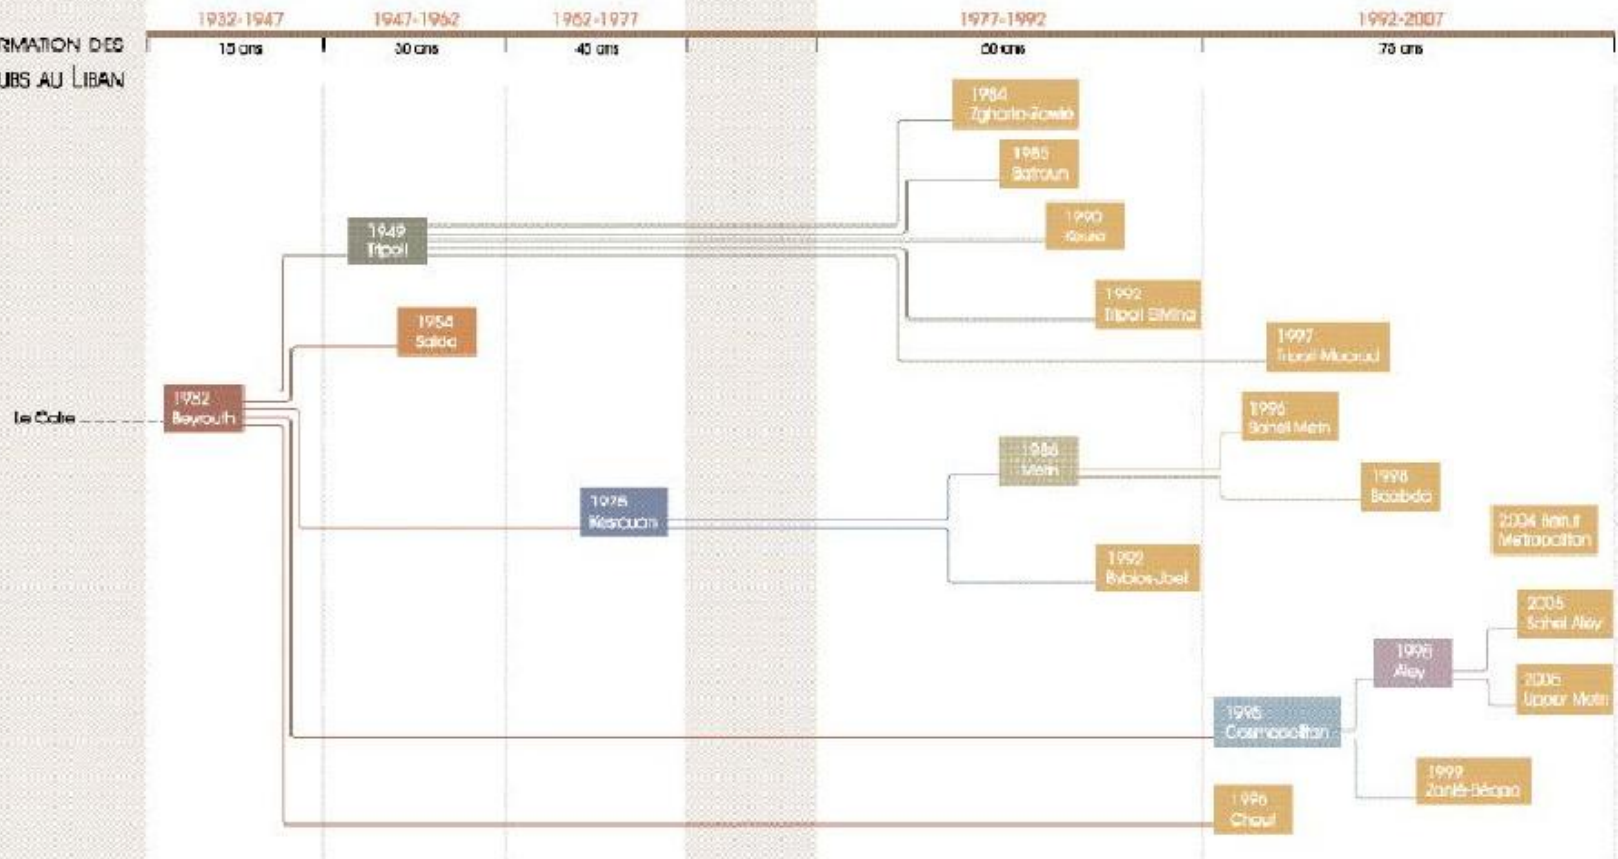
RMATION DES UBS AU LIBAN

1932-1947 | 15 ans
1947-1962 | 30 ans
1962-1977 | 45 ans
1977-1992 | 60 ans
1992-2007 | 75 ans

Le Caire

1982 Beyrouth

1949 Tripoli

1954 Saïda

1984 Zgharta-Zawie

1985 Batroun

1990 Koura

1992 Tripoli El-Mina

1997 Tripoli-Mucraud

1975 Kesrouan

1986 Metn

1996 Sahel Metn

1998 Baabda

1992 Byblos-Jbeil

2004 Beirut Metropolitan

1995 Cosmopolitan

1998 Aley

2005 Sahel Aley

2006 Upper Metn

1999 Zahlé-Bégaa

1996 Chouf